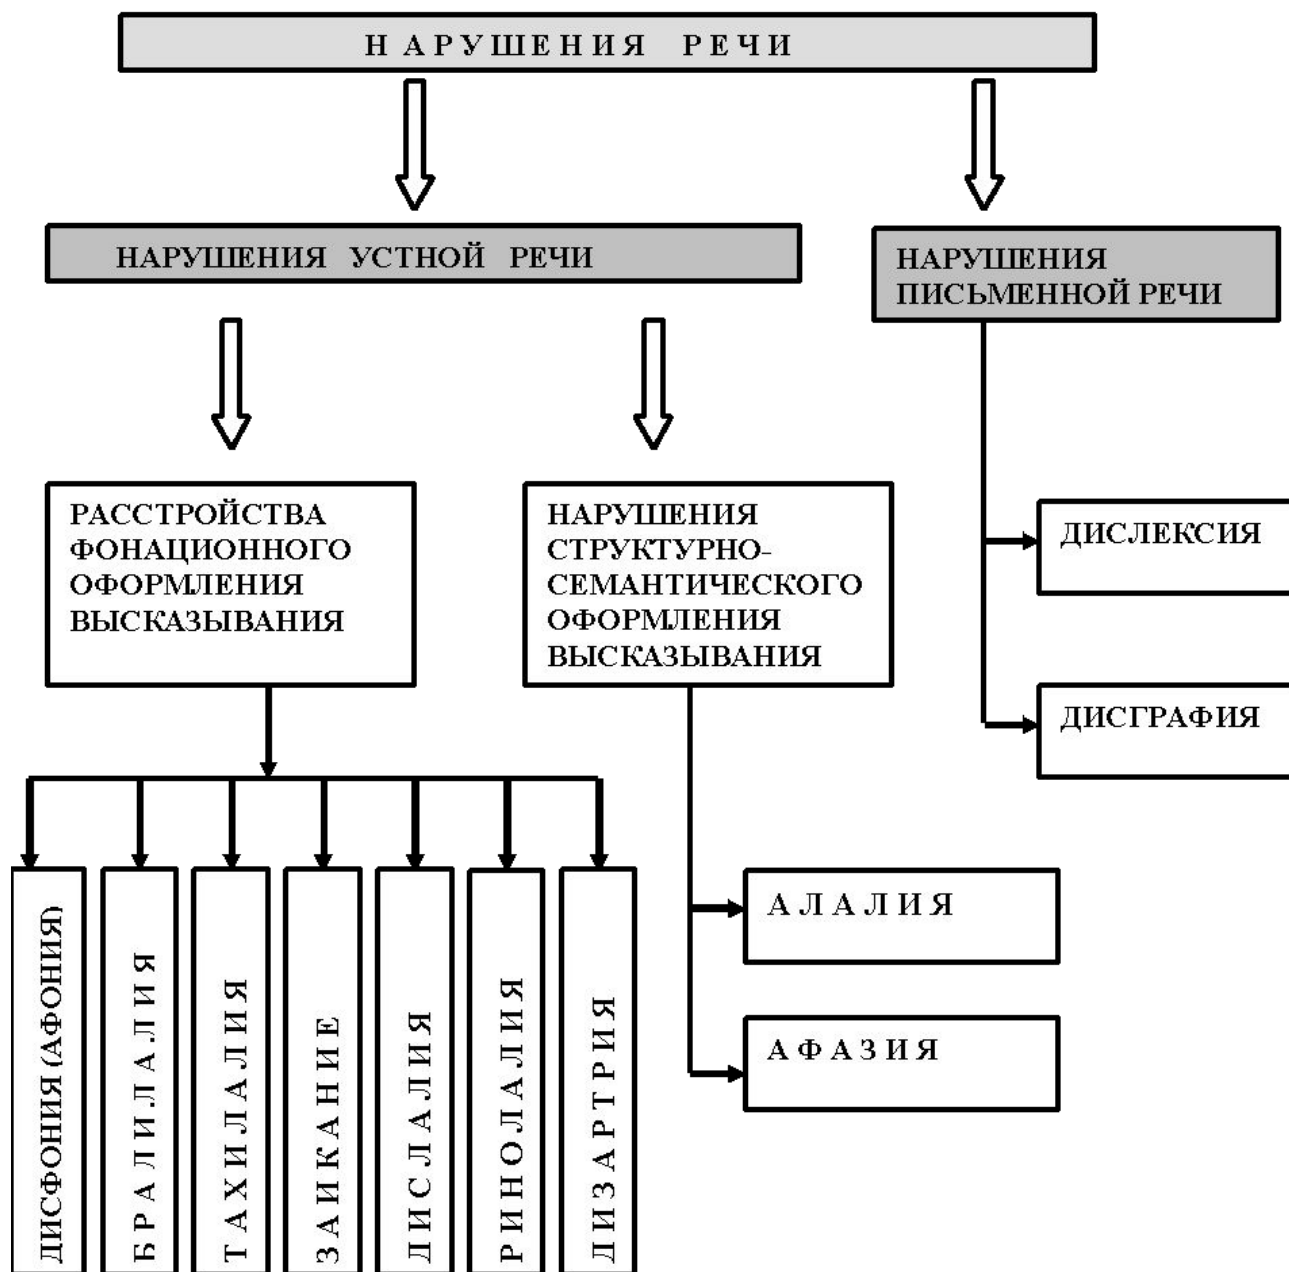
НАРУШЕНИЯ РЕЧИ

НАРУШЕНИЯ УСТНОЙ РЕЧИ

НАРУШЕНИЯ ПИСЬМЕННОЙ РЕЧИ

РАССТРОЙСТВА ФОНАЦИОННОГО ОФОРМЛЕНИЯ ВЫСКАЗЫВАНИЯ

НАРУШЕНИЯ СТРУКТУРНО-СЕМАНТИЧЕСКОГО ОФОРМЛЕНИЯ ВЫСКАЗЫВАНИЯ

ДИСЛЕКСИЯ

ДИСГРАФИЯ

ДИСФОНИЯ (АФОНИЯ)

БРАДИЛАЛИЯ

ТАХИЛАЛИЯ

ЗАИКАНИЕ

ДИСЛАЛИЯ

РИНОЛАЛИЯ

ДИЗАРТРИЯ

АЛАЛИЯ

АФАЗИЯ